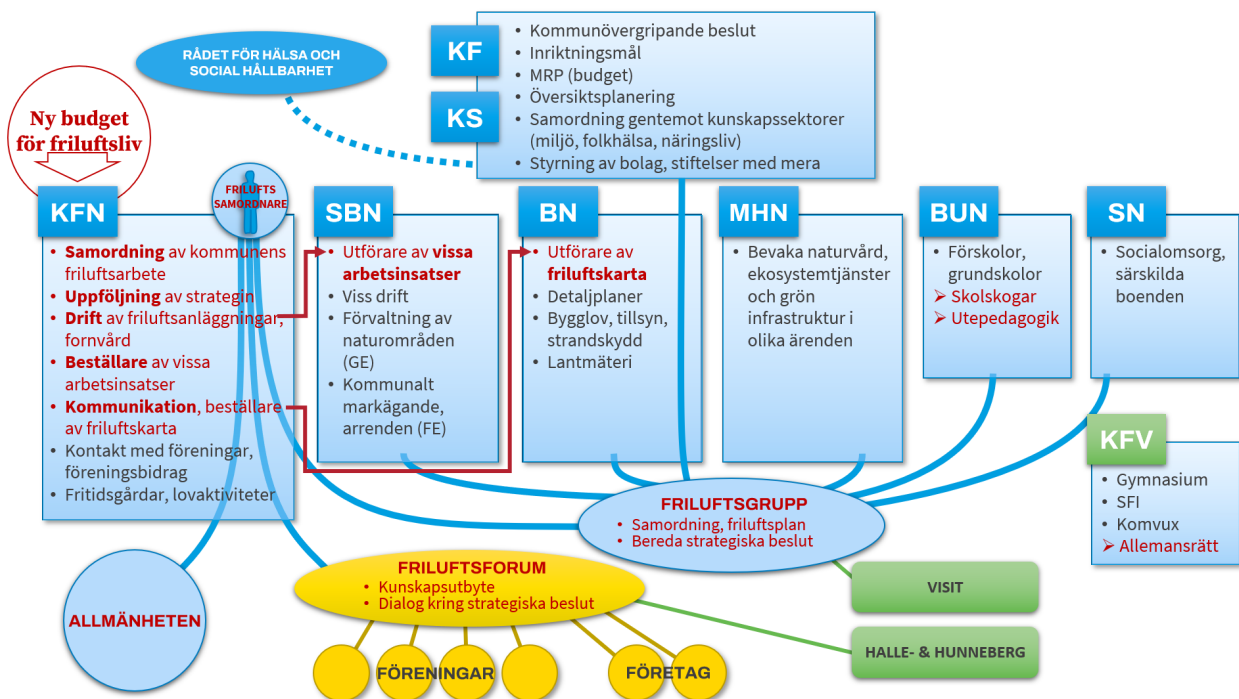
RÅDET FÖR HÄLSA OCH SOCIAL HÅLLBARHET

KF
KS

• Kommunövergripande beslut
• Inriktningsmål
• MRP (budget)
• Översiktsplanering
• Samordning gentemot kunskapssektorer (miljö, folkhälsa, näringsliv)
• Styrning av bolag, stiftelser med mera

Ny budget för friluftsliv

FRILUFTS SAMORDNARE

KFN
• Samordning av kommunens friluftsarbete
• Uppföljning av strategin
• Drift av friluftsanläggningar, fornvård
• Beställare av vissa arbetsinsatser
• Kommunikation, beställare av friluftskarta
• Kontakt med föreningar, föreningsbidrag
• Fritidsgårdar, lovaktiviteter

SBN
• Utförare av vissa arbetsinsatser
• Viss drift
• Förvaltning av naturområden (GE)
• Kommunalt markägande, arrenden (FE)

BN
• Utförare av friluftskarta
• Detaljplaner
• Bygglov, tillsyn, strandskydd
• Lantmäteri

MHN
• Bevaka naturvård, ekosystemtjänster och grön infrastruktur i olika ärenden

BUN
• Förskolor, grundskolor
➢ Skolskogar
➢ Utepedagogik

SN
• Socialomsorg, särskilda boenden

KFV
• Gymnasium
• SFI
• Komvux
➢ Allemansrätt

FRILUFTSGRUPP
• Samordning, friluftsplan
• Bereda strategiska beslut

ALLMÄNHETEN

FRILUFTSFORUM
• Kunskapsutbyte
• Dialog kring strategiska beslut

VISIT

HALLE- & HUNNEBERG

FÖRENINGAR

FÖRETAG